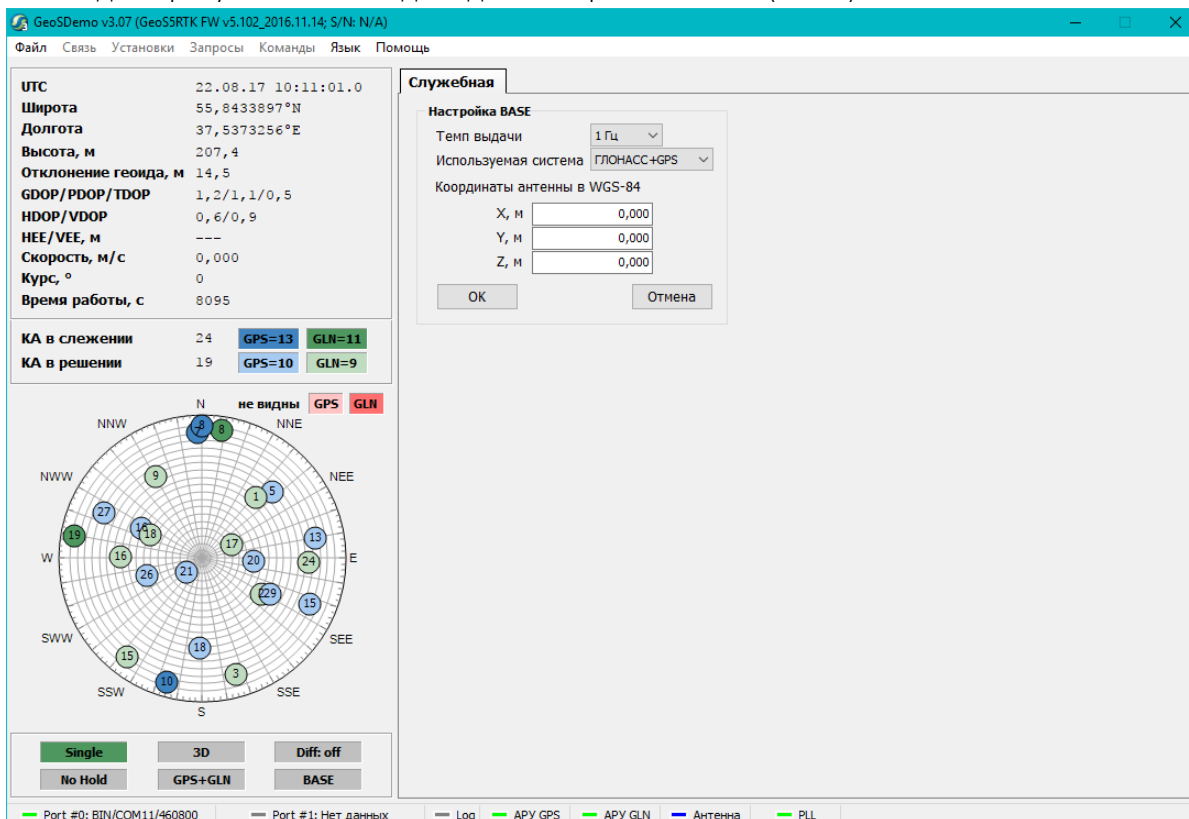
GeoSDemo v3.07 (GeoS5RTK FW v5.102_2016.11.14; S/N: N/A)

Файл Связь Установки Запросы Команды Язык Помощь

| | |
|---|---|
| UTC | 22.08.17 10:11:01.0 |
| Широта | 55,8433897°N |
| Долгота | 37,5373256°E |
| Высота, м | 207,4 |
| Отклонение геоида, м | 14,5 |
| GDOP/PDOP/TDOP | 1,2/1,1/0,5 |
| HDOP/VDOP | 0,6/0,9 |
| HEE/VEE, м | --- |
| Скорость, м/с | 0,000 |
| Курс, ° | 0 |
| Время работы, с | 8095 |

КА в слежении 24 GPS=13 GLN=11
КА в решении 19 GPS=10 GLN=9

не видны GPS GLN

N NNE NEE E SEE SSE S SSW SWW W NWW NNW

8 8 9 1 5 27 16 18 19 13 17 16 20 24 26 21 29 15 18 15 3 10

Single 3D Diff: off
No Hold GPS+GLN BASE

Служебная

Настройка BASE
Темп выдачи 1 Гц
Используемая система ГЛОНАСС+GPS
Координаты антенны в WGS-84
X, м 0,000
Y, м 0,000
Z, м 0,000
ОК Отмена

Port #0: BIN/COM11/460800 Port #1: Нет данных Log APУ GPS APУ GLN Антенна PLL